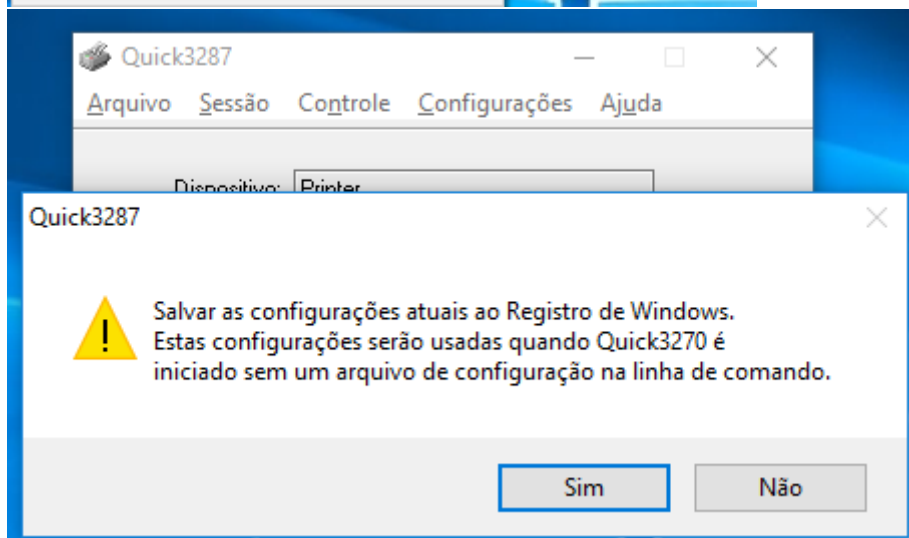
Quick3287

Arquivo Sessão Controle Configurações Ajuda

Dispositivo: Printer

Quick3287

Salvar as configurações atuais ao Registro de Windows.
Estas configurações serão usadas quando Quick3270 é iniciado sem um arquivo de configuração na linha de comando.

Sim Não